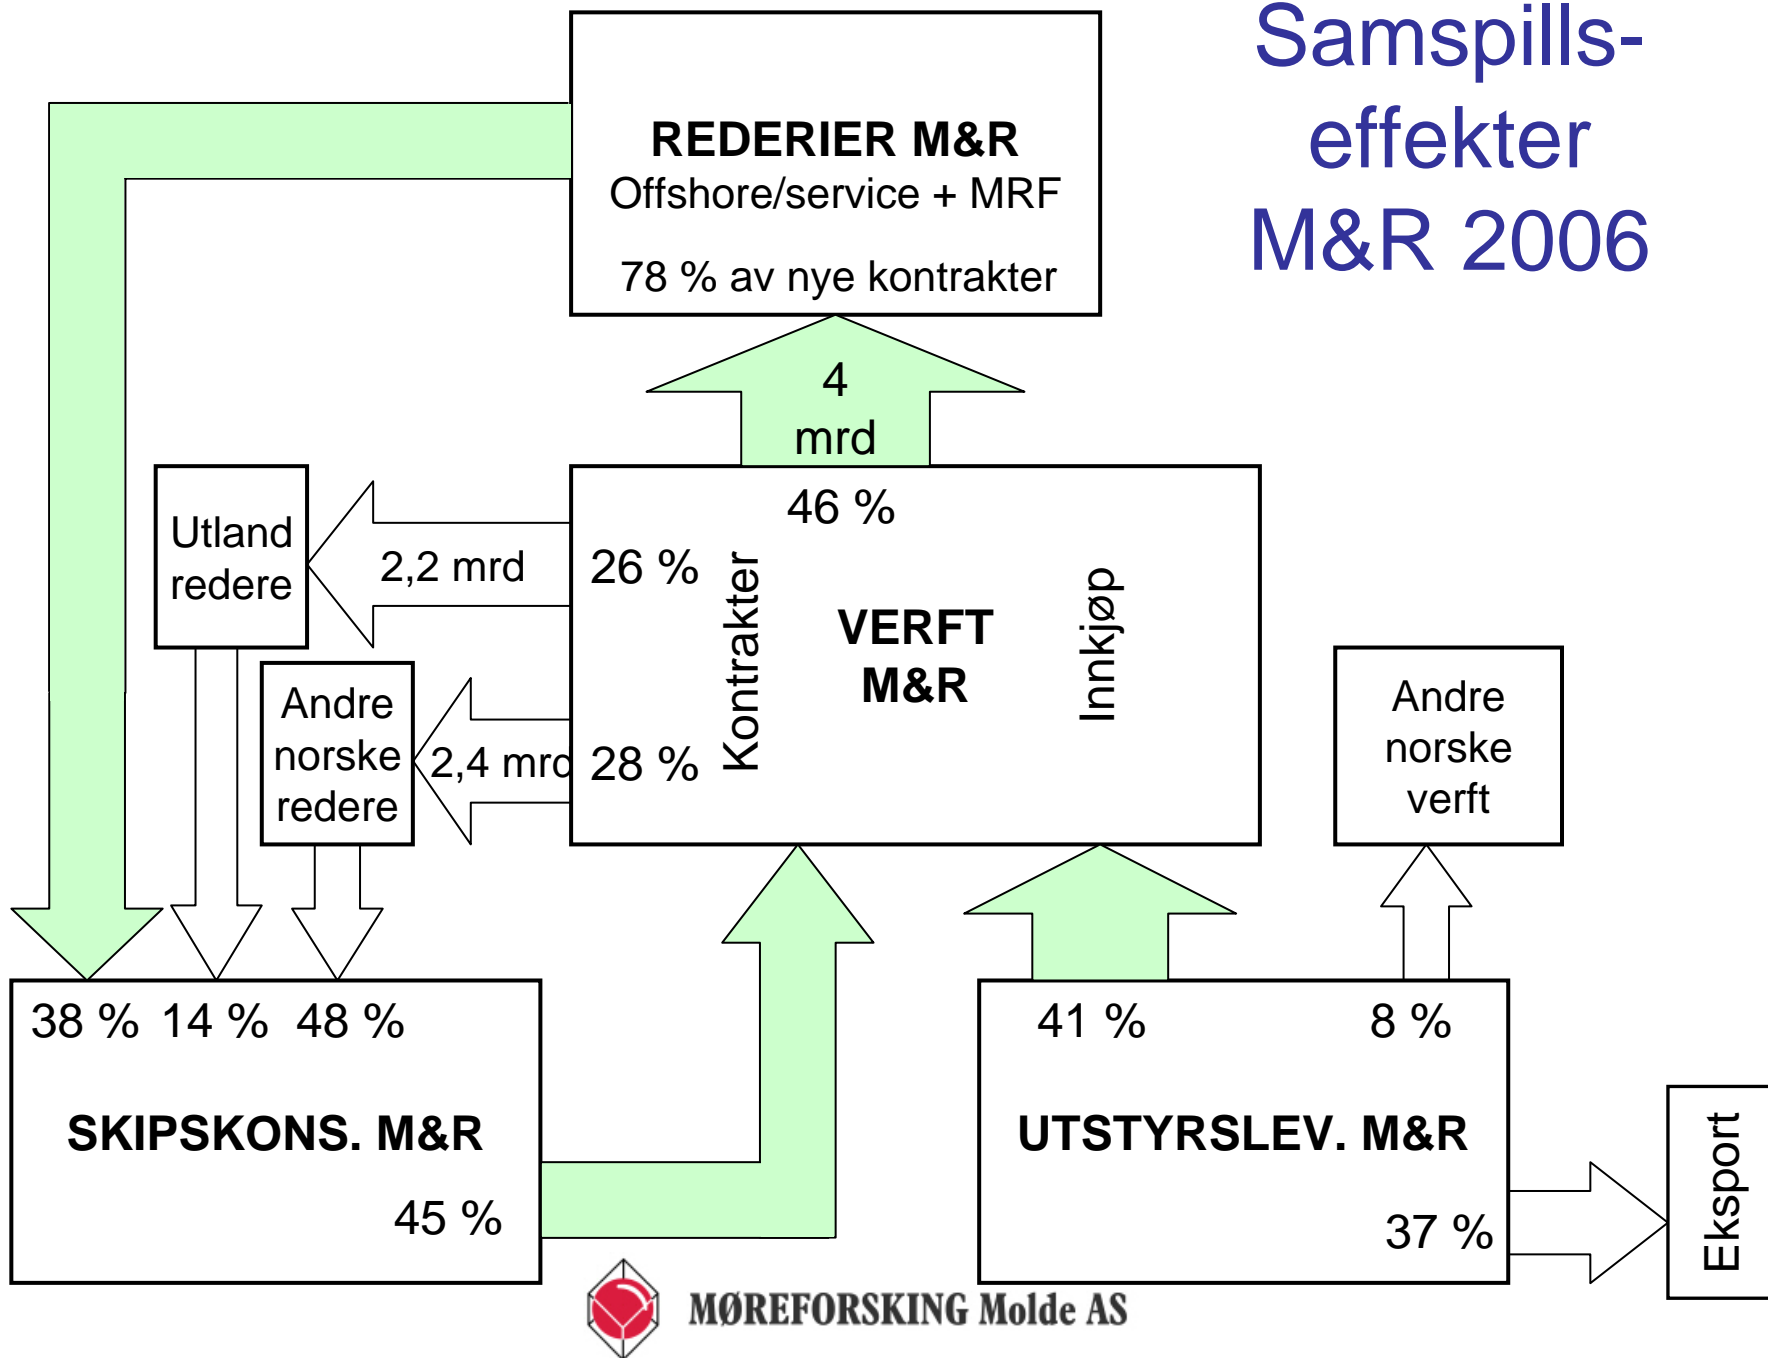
Samspills-effekter M&R 2006

REDERIER M&R
Offshore/service + MRF
78 % av nye kontrakter

4 mrd

Utland redere

2,2 mrd

46 %

26 %

Kontrakter

VERFT M&R

Innkjøp

Andre norske redere

2,4 mrd

28 %

Andre norske verft

38 % 14 % 48 %

SKIPSKONS. M&R

45 %

41 %

8 %

UTSTYRSLEV. M&R

37 %

Eksport

MØREFORSKING Molde AS